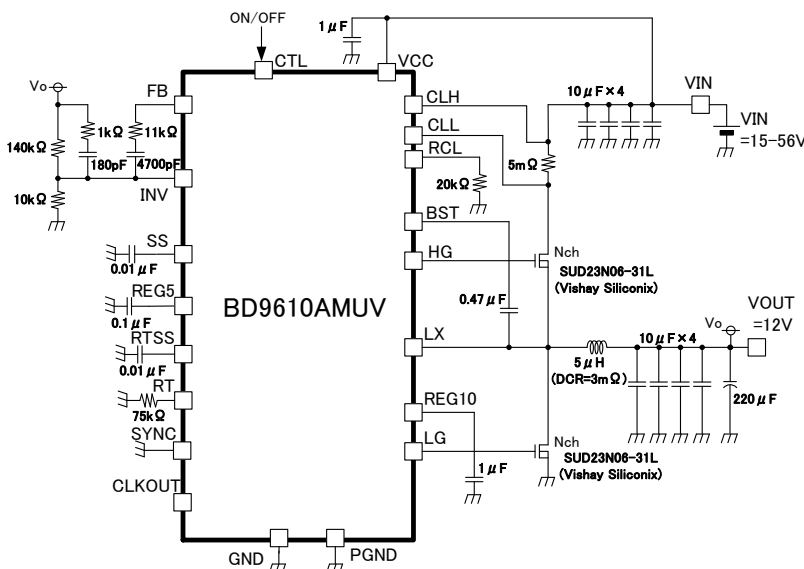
ON/OFF
CTL
1$\mu$F
VCC
Vo
FB
1k$\Omega$
11k$\Omega$
140k$\Omega$
180pF
4700pF
10k$\Omega$
INV
CLH
CLL
RCL
10$\mu$F×4
VIN
VIN =15-56V
5m$\Omega$
20k$\Omega$
BST
HG
Nch
SUD23N06-31L (Vishay Siliconix)
0.47$\mu$F
SS
0.01$\mu$F
REG5
0.1$\mu$F
BD9610AMUV
RTSS
0.01$\mu$F
RT
75k$\Omega$
SYNC
CLKOUT
LX
5$\mu$H (DCR=3m$\Omega$)
10$\mu$F×4
Vo
VOUT =12V
220$\mu$F
REG10
LG
1$\mu$F
Nch
SUD23N06-31L (Vishay Siliconix)
GND
PGND